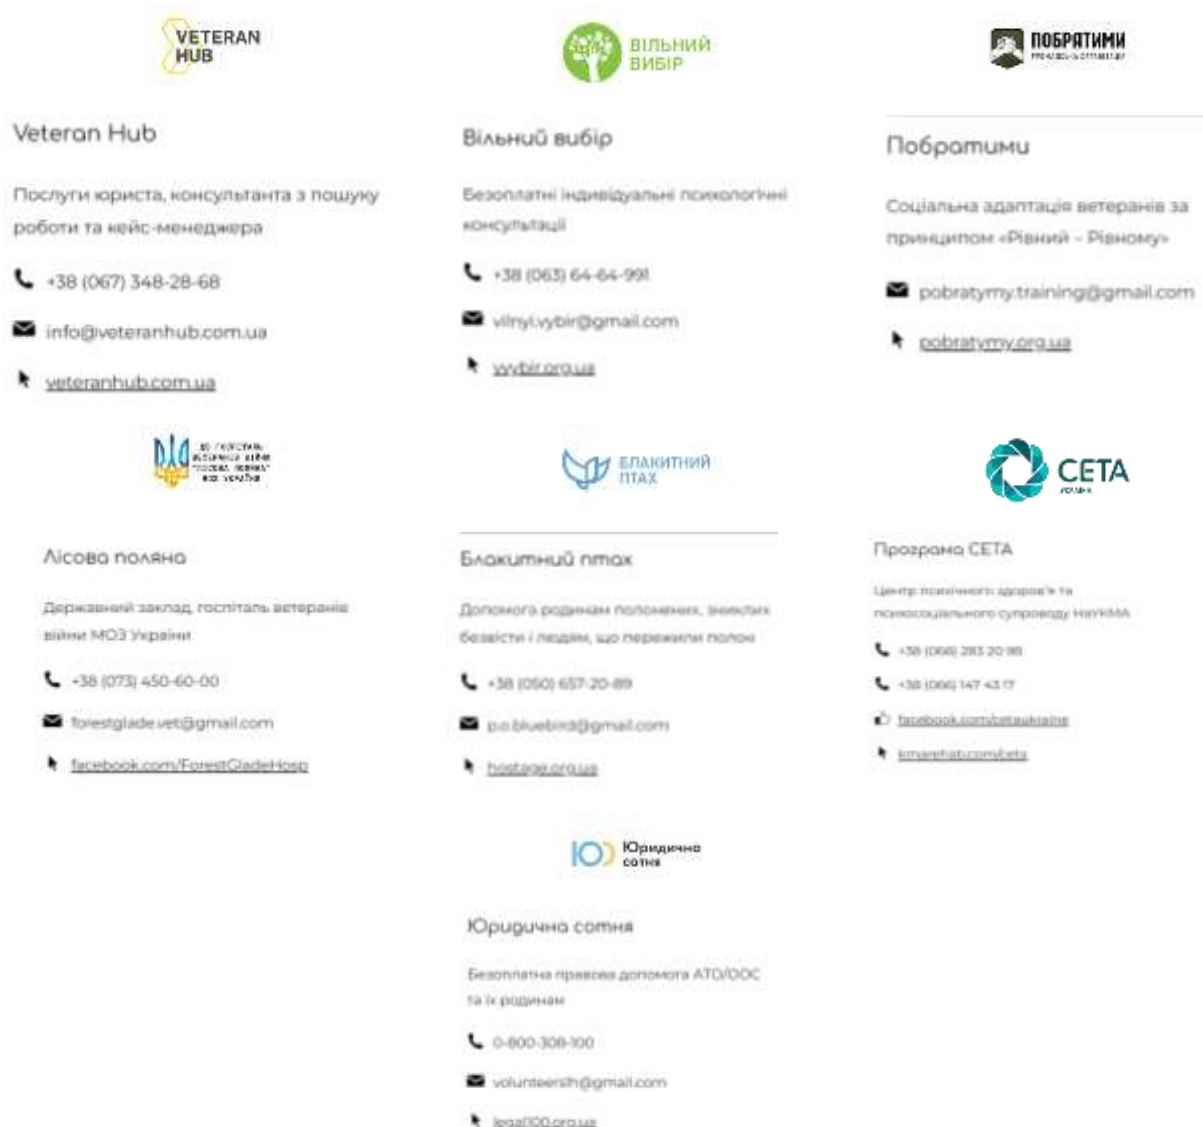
VETERAN HUB

Veteran Hub

Послуги юриста, консультанта з пошуку роботи та кейс-менеджера

+38 (067) 348-28-68

info@veteranhub.com.ua

veteranhub.com.ua

ВІЛЬНИЙ ВИБІР

Вільний вибір

Безоплатні індивідуальні психологічні консультації

+38 (063) 64-64-991

vilnyi.vybir@gmail.com

vybir.org.ua

ПОБРАТИМИ

Побратими

Соціальна адаптація ветеранів за принципом «Рівний – Рівному»

pobratymy.training@gmail.com

pobratymy.org.ua

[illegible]

Лісова поляна

Державний заклад, госпіталь ветеранів війни МОЗ України

+38 (073) 450-60-00

forestglade.vet@gmail.com

facebook.com/ForestGladeHosp

БЛАКИТНИЙ ПТАХ

Блакитний птах

Допомога родинам полонених, зниклих безвісти і людям, що пережили полон

+38 (050) 657-20-89

p.o.bluebird@gmail.com

hostage.org.ua

СЕТА
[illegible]

Програма СЕТА

Центр психічного здоров'я та психосоціального супроводу НаУКМА

+38 (066) 283 20 98

+38 (066) 147 43 17

facebook.com/setaukraine

kmarehab.com/seta

Юридична сотня

Юридична сотня

Безоплатна правова допомога АТО/ООС та їх родинам

0-800-308-100

volunteersl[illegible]@gmail.com

legal100.org.ua